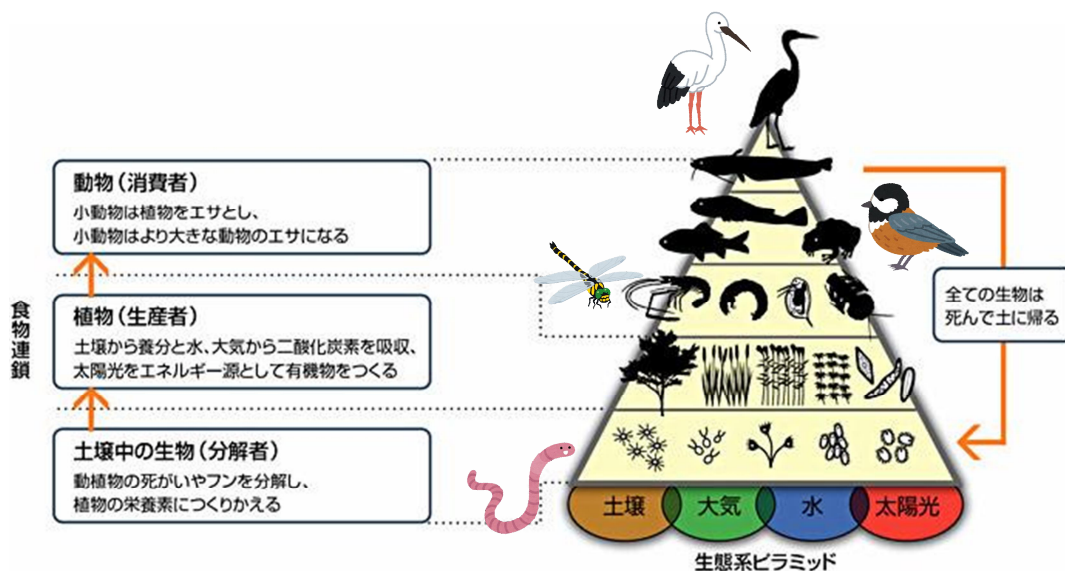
食物連鎖

動物（消費者）
小動物は植物をエサとし、
小動物はより大きな動物のエサになる

植物（生産者）
土壌から養分と水、大気から二酸化炭素を吸収、
太陽光をエネルギー源として有機物をつくる

土壌中の生物（分解者）
動植物の死がいやフンを分解し、
植物の栄養素につくりかえる

全ての生物は
死んで土に帰る

土壌
大気
水
太陽光

生態系ピラミッド